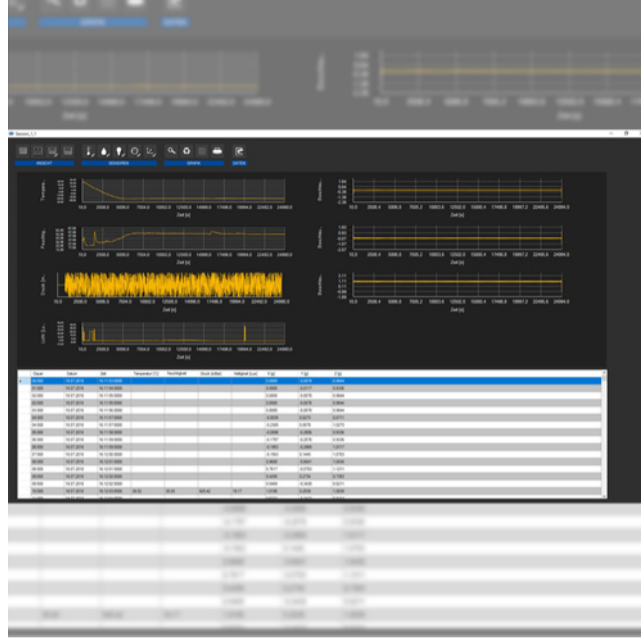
Session_1_1

ANSICHT
SENSOREN
GRAFIK
DATEN

Temperatur
Feuchtig.
Druck [m...
Licht [lu...

Beschle...
Beschle...
Beschle...

Zeit [s]
Zeit [s]
Zeit [s]
Zeit [s]
Zeit [s]
Zeit [s]
Zeit [s]

10.0 2506.0 5006.0 7504.0 10002.0 12500.0 14998.0 17496.0 19994.0 22492.0 24990.0

10.0 2508.4 5006.8 7505.2 10003.6 12502.0 15000.4 17498.8 19997.2 22495.6 24994.0

| Dauer | Datum | Zeit | Temperatur [°C] | Feuchtigkeit | Druck [mBar] | Helligkeit [Lux] | X [g] | Y [g] | Z [g] |
|---|---|---|---|---|---|---|---|---|---|
| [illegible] | 16.07.2018 | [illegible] | | | | | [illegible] | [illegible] | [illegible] |
| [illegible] | 16.07.2018 | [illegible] | 26.52 | 35.26 | 905.42 | 18.17 | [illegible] | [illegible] | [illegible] |